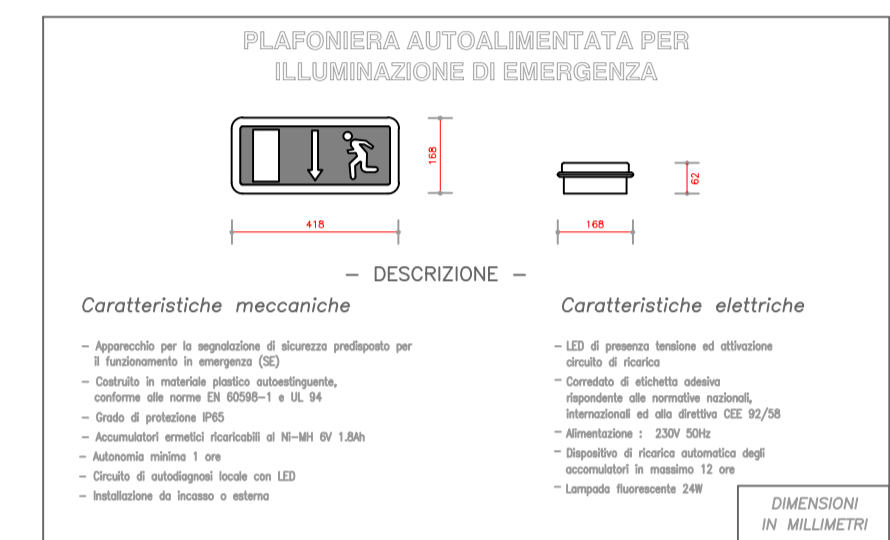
PLAFONIERA AUTOALIMENTATA PER
ILLUMINAZIONE DI EMERGENZA

168

418

62

168

— DESCRIZIONE —

Caratteristiche meccaniche

– Apparecchio per la segnalazione di sicurezza predisposto per il funzionamento in emergenza (SE)
– Costruito in materiale plastico autoestinguente, conforme alle norme EN 60598–1 e UL 94
– Grado di protezione IP65
– Accumulatori ermetici ricaricabili al Ni–MH 6V 1.8Ah
– Autonomia minima 1 ore
– Circuito di autodiagnosi locale con LED
– Installazione da incasso o esterna

Caratteristiche elettriche

– LED di presenza tensione ed attivazione circuito di ricarica
– Corredato di etichetta adesiva rispondente alle normative nazionali, internazionali ed alla direttiva CEE 92/58
– Alimentazione : 230V 50Hz
– Dispositivo di ricarica automatica degli accumulatori in massimo 12 ore
– Lampada fluorescente 24W

DIMENSIONI
IN MILLIMETRI